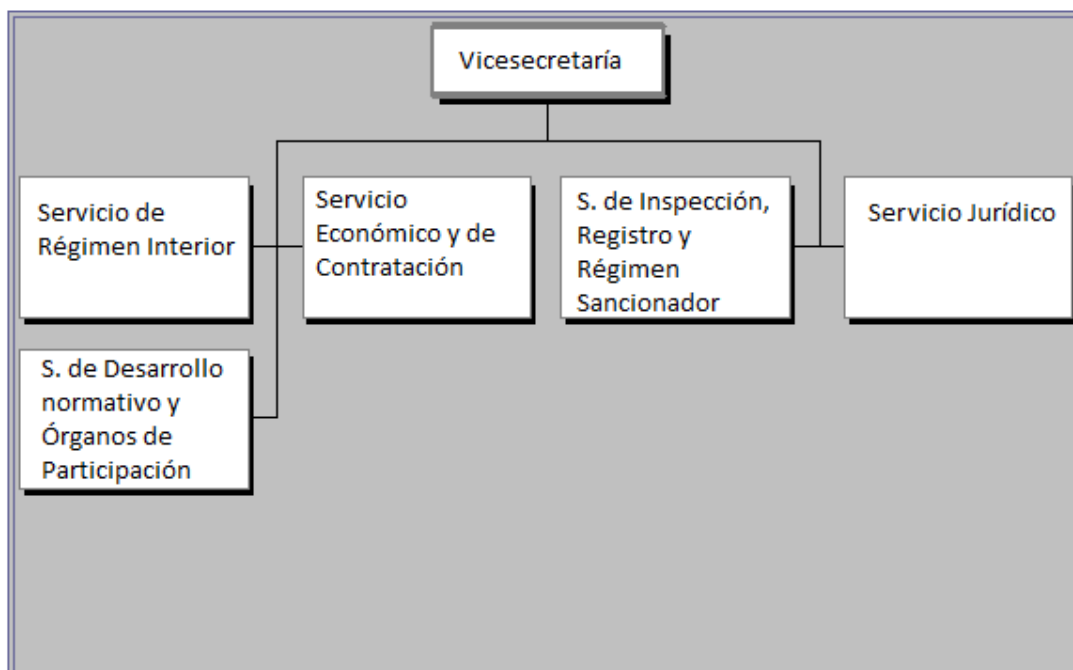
Vicesecretaría

Servicio de Régimen Interior

Servicio Económico y de Contratación

S. de Inspección, Registro y Régimen Sancionador

Servicio Jurídico

S. de Desarrollo normativo y Órganos de Participación